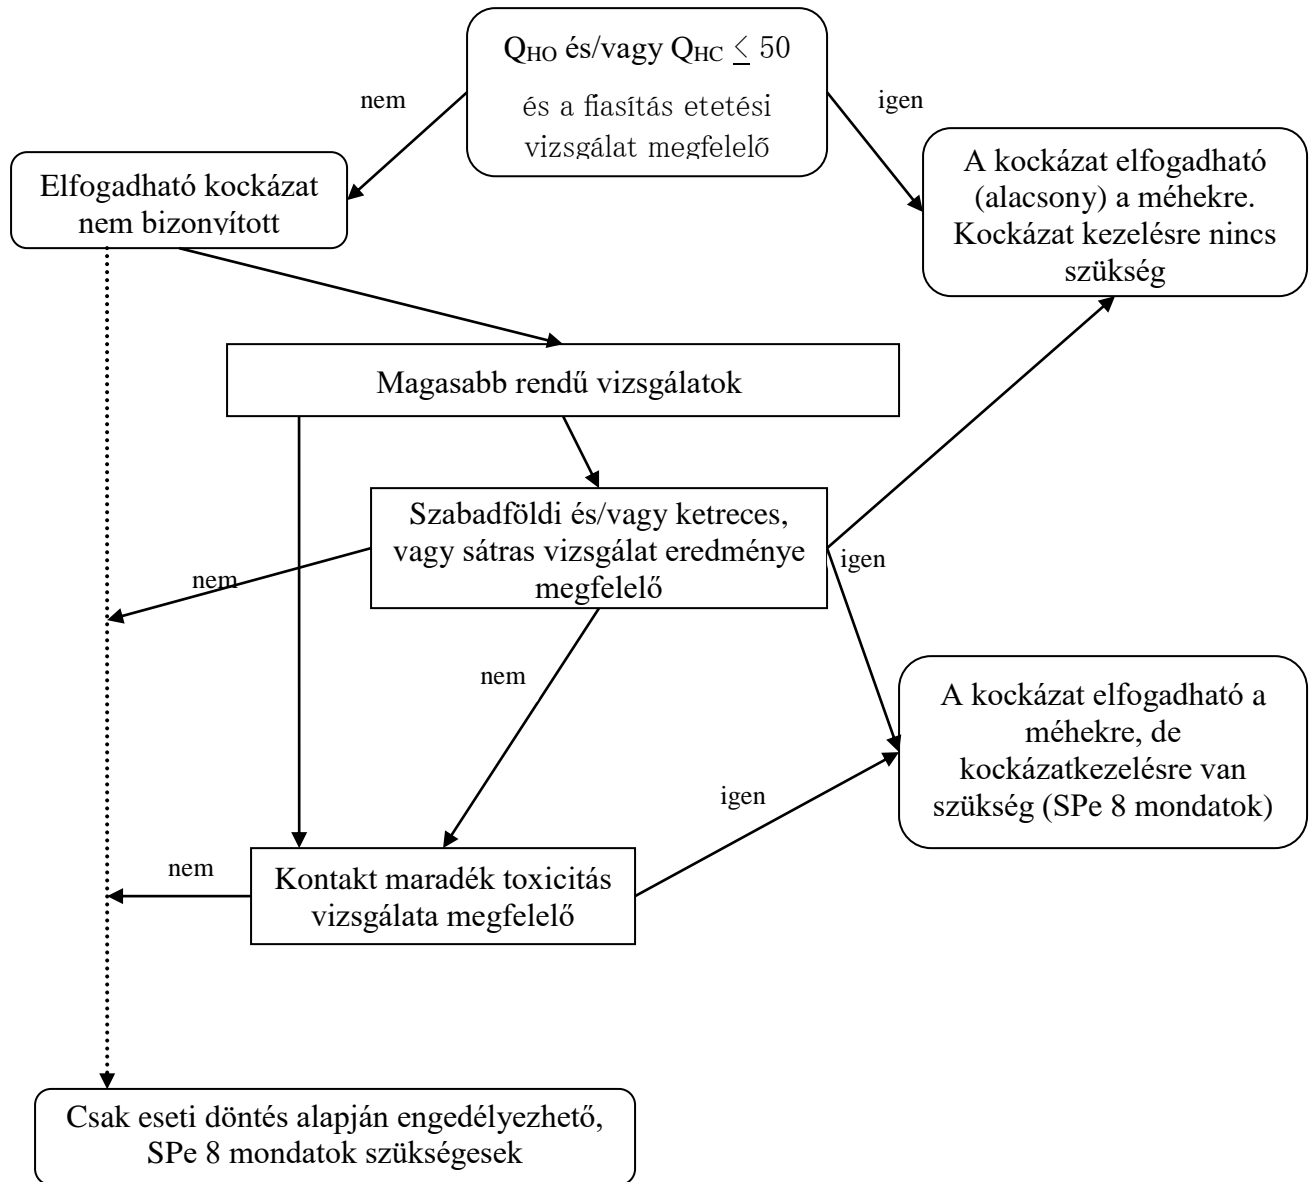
$Q_{HO}$ és/vagy $Q_{HC} \leq 50$ és a fiasítás etetési vizsgálat megfelelő

nem

igen

Elfogadható kockázat nem bizonyított

A kockázat elfogadható (alacsony) a méhekre. Kockázat kezelésre nincs szükség

Magasabb rendű vizsgálatok

Szabadföldi és/vagy ketreces, vagy sátras vizsgálat eredménye megfelelő

nem

igen

nem

A kockázat elfogadható a méhekre, de kockázatkezelésre van szükség (SPe 8 mondatok)

igen

nem

Kontakt maradék toxicitás vizsgálata megfelelő

Csak eseti döntés alapján engedélyezhető, SPe 8 mondatok szükségesek